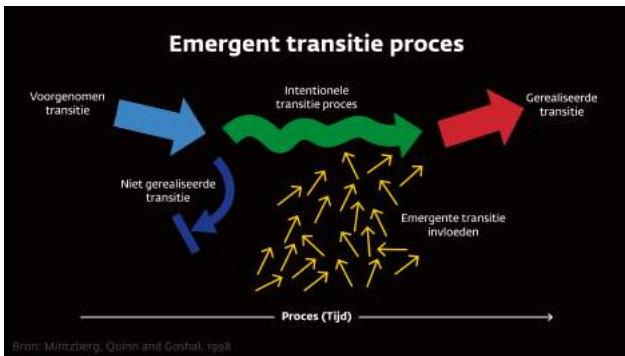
Emergent transitie proces

Voorgenomen transitie

Intentionele transitie proces

Gerealiseerde transitie

Niet gerealiseerde transitie

Emergente transitie invloeden

Proces (Tijd)

Bron: Mintzberg, Quinn and Goshal, 1998